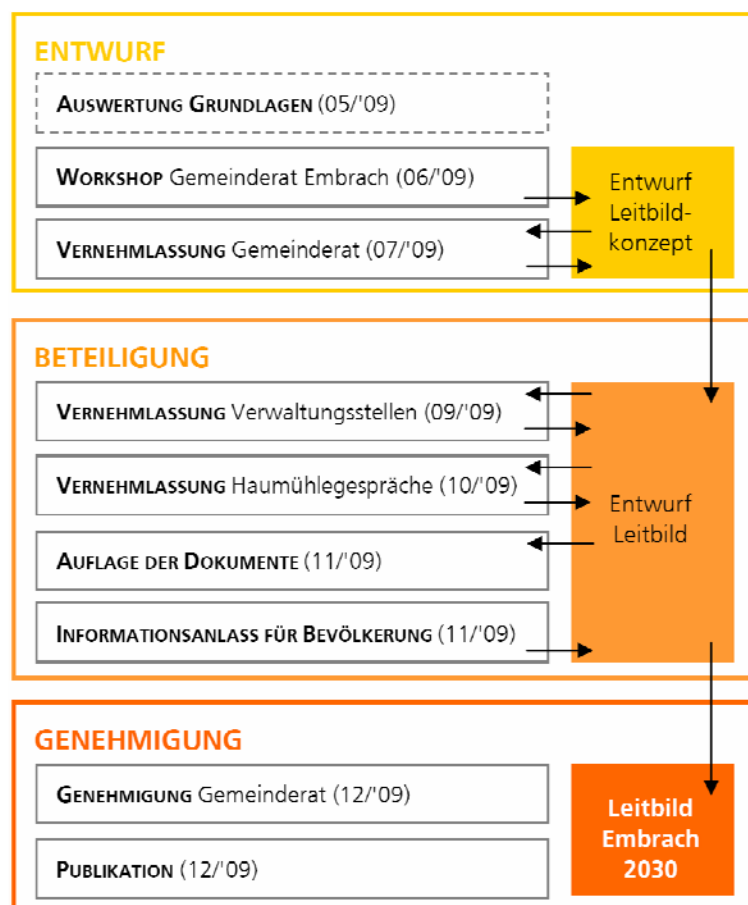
ENTWURF

AUSWERTUNG GRUNDLAGEN (05/'09)

WORKSHOP Gemeinderat Embrach (06/'09)

VERNEHMLASSUNG Gemeinderat (07/'09)

Entwurf Leitbildkonzept

BETEILIGUNG

VERNEHMLASSUNG Verwaltungsstellen (09/'09)

VERNEHMLASSUNG Haumühlegespräche (10/'09)

AUFLAGE DER DOKUMENTE (11/'09)

INFORMATIONSANLASS FÜR BEVÖLKERUNG (11/'09)

Entwurf Leitbild

GENEHMIGUNG

GENEHMIGUNG Gemeinderat (12/'09)

PUBLIKATION (12/'09)

Leitbild Embrach 2030